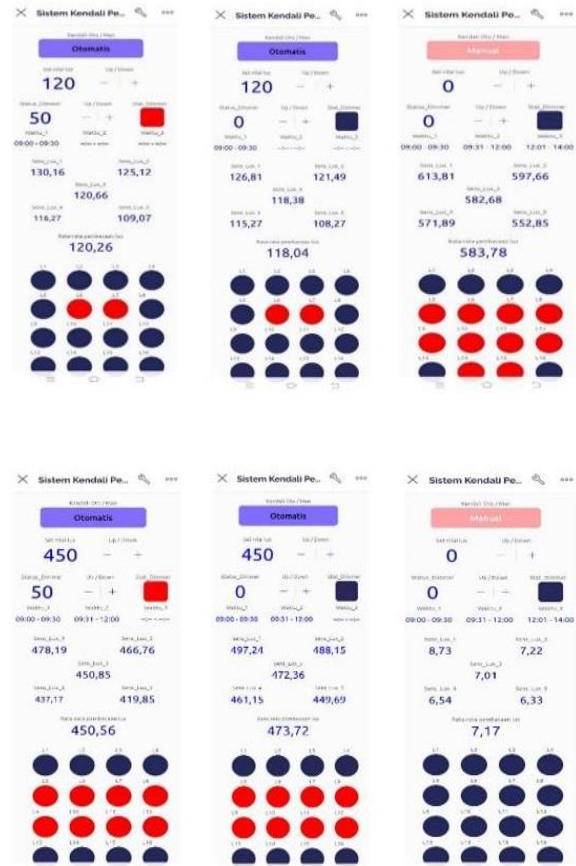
Sistem Kendali Pe...
Otomatis
120
50
09:00 - 09:30
130,16
125,12
120,66
116,27
109,07
120,26

Sistem Kendali Pe...
Otomatis
120
0
09:00 - 09:30
126,81
121,49
118,38
115,27
108,27
118,04

Sistem Kendali Pe...
Manual
0
0
09:00 - 09:30
09:31 - 12:00
12:01 - 14:00
613,81
597,66
582,68
571,89
552,85
583,78

Sistem Kendali Pe...
Otomatis
450
50
09:00 - 09:30
09:31 - 12:00
478,19
466,76
450,85
437,17
419,85
450,56

Sistem Kendali Pe...
Otomatis
450
0
09:00 - 09:30
09:31 - 12:00
497,24
488,15
472,36
461,15
449,69
473,72

Sistem Kendali Pe...
Manual
0
0
09:00 - 09:30
09:31 - 12:00
12:01 - 14:00
8,73
7,22
7,01
6,54
6,33
7,17